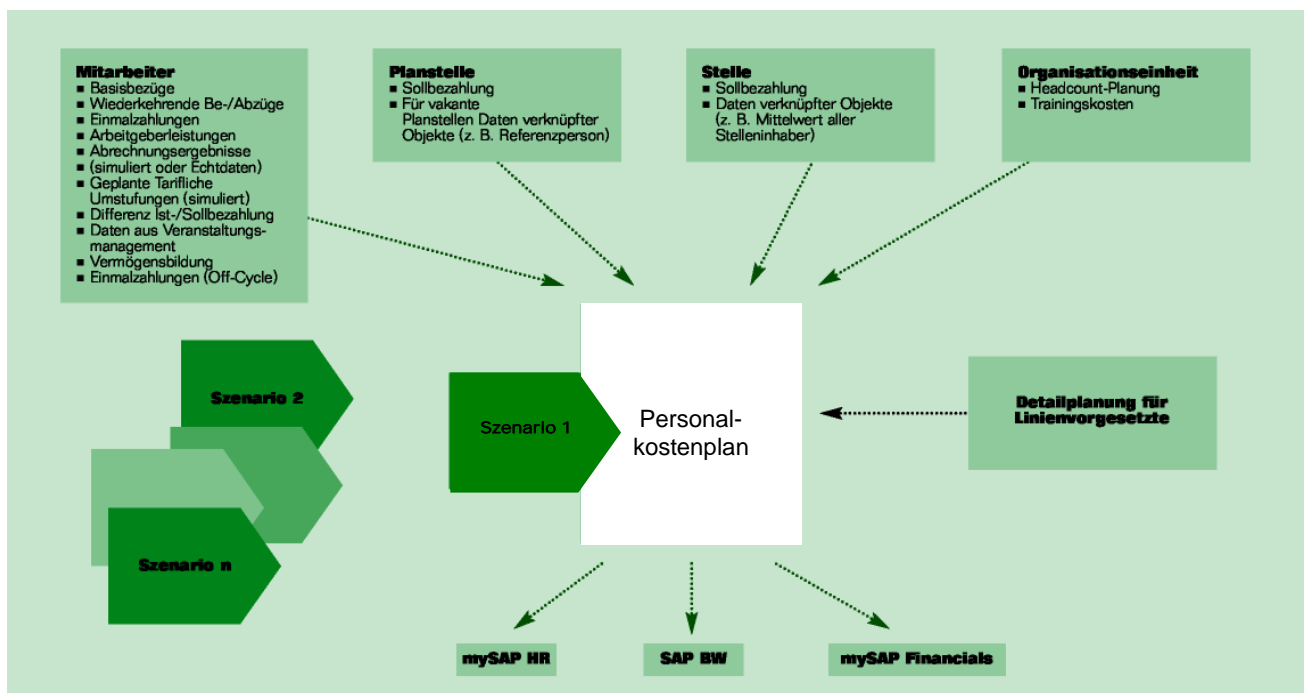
Mitarbeiter
- Basisbezüge
- Wiederkehrende Be-/Abzüge
- Einmalzahlungen
- Arbeitgeberleistungen
- Abrechnungsergebnisse
- (simuliert oder Echtdaten)
- Geplante Tarifliche Umstufungen (simuliert)
- Differenz Ist-/Sollbezahlung
- Daten aus Veranstaltungsmanagement
- Vermögensbildung
- Einmalzahlungen (Off-Cycle)

Planstelle
- Sollbezahlung
- Für vakante Planstellen Daten verknüpfter Objekte (z. B. Referenzperson)

Stelle
- Sollbezahlung
- Daten verknüpfter Objekte (z. B. Mittelwert aller Stelleninhaber)

Organisationseinheit
- Headcount-Planung
- Trainingskosten

Szenario 2

Szenario 1

Personalkostenplan

Detailplanung für Linienvorgesetzte

Szenario n

mySAP HR

SAP BW

mySAP Financials